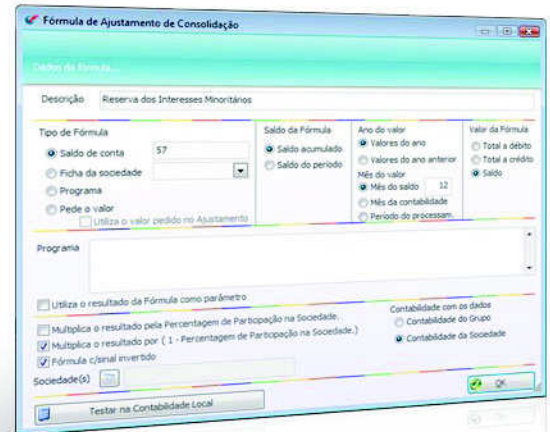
Fórmula de Ajustamento de Consolidação

Dados da fórmula...

Descrição Reserva dos Interesses Minoritários

Tipo de Fórmula
Saldo de conta 57
Ficha da sociedade
Programa
Pede o valor
Utiliza o valor pedido no Ajustamento

Saldo da Fórmula
Saldo acumulado
Saldo do período

Ano do valor
Valores do ano
Valores do ano anterior
Mês do valor
Mês do saldo 12
Mês da contabilidade
Período do processam.

Valor da Fórmula
Total a débito
Total a crédito
Saldo

Programa

Utiliza o resultado da Fórmula como parâmetro

Multiplica o resultado pela Percentagem de Participação na Sociedade.
Multiplica o resultado por ( 1 - Percentagem de Participação na Sociedade.)
Fórmula c/sinal invertido

Contabilidade com os dados
Contabilidade do Grupo
Contabilidade da Sociedade

Sociedade(s)

OK

Testar na Contabilidade Local